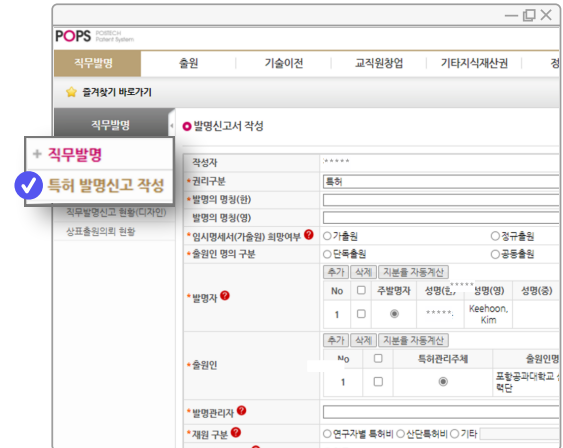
POPS POSTECH Patent System

직무발명 | 출원 | 기술이전 | 교직원창업 | 기타지식재산권 | 정

즐겨찾기 바로가기

직무발명

+ 직무발명

특허 발명신고 작성

직무발명신고 현황(디자인)

상표출원의뢰 현황

발명신고서 작성

| 작성자 | ***** |
|---|---|
| *권리구분 | 특허 |
| *발명의 명칭(한) | |
| 발명의 명칭(영) | |
| *임시명세서(가출원) 희망여부 | ○가출원 ○정규출원 |
| *출원인 명의 구분 | ○단독출원 ○공동출원 |

*발명자

추가 | 삭제 | 지분률 자동계산

| No | ☐ | 주발명자 | 성명(한) | 성명(영) | 성명(중) |
|---|---|---|---|---|---|
| 1 | ☐ | ◉ | *****. | Keehoon, Kim | |

*출원인

추가 | 삭제 | 지분률 자동계산

| No | ☐ | 특허관리주체 | 출원인명 |
|---|---|---|---|
| 1 | ☐ | ◉ | 포항공과대학교 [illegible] 력단 |

*발명관리자

*재원 구분 ○연구자별 특허비 ○산단특허비 ○기타